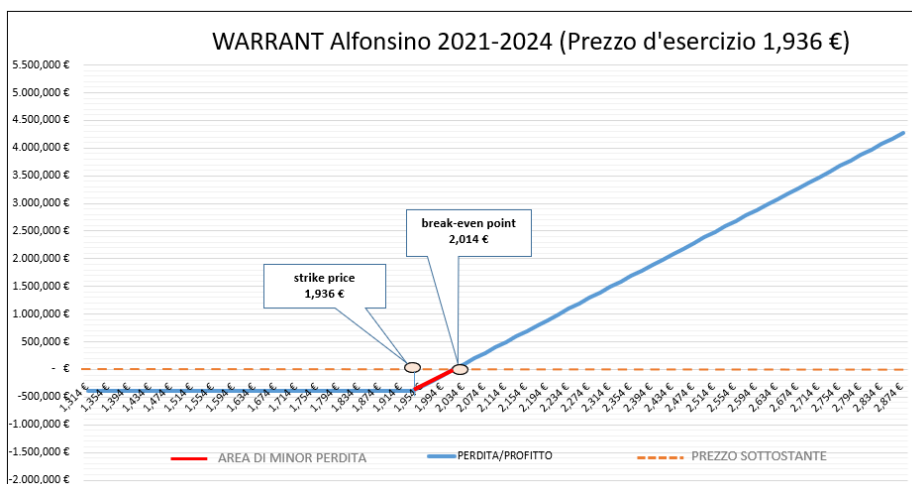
WARRANT Alfonsino 2021-2024 (Prezzo d'esercizio 1,936 €)

5.500,000 €
5.000,000 €
4.500,000 €
4.000,000 €
3.500,000 €
3.000,000 €
2.500,000 €
2.000,000 €
1.500,000 €
1.000,000 €
500,000 €
- €
-500,000 €
-1.000,000 €
-1.500,000 €
-2.000,000 €

break-even point
2,014 €

strike price
1,936 €

1,314 € 1,354 € 1,394 € 1,434 € 1,474 € 1,514 € 1,554 € 1,594 € 1,634 € 1,674 € 1,714 € 1,754 € 1,794 € 1,834 € 1,874 € 1,914 € 1,954 € 1,994 € 2,034 € 2,074 € 2,114 € 2,154 € 2,194 € 2,234 € 2,274 € 2,314 € 2,354 € 2,394 € 2,434 € 2,474 € 2,514 € 2,554 € 2,594 € 2,634 € 2,674 € 2,714 € 2,754 € 2,794 € 2,834 € 2,874 €

AREA DI MINOR PERDITA
PERDITA/PROFITTO
PREZZO SOTTOSTANTE